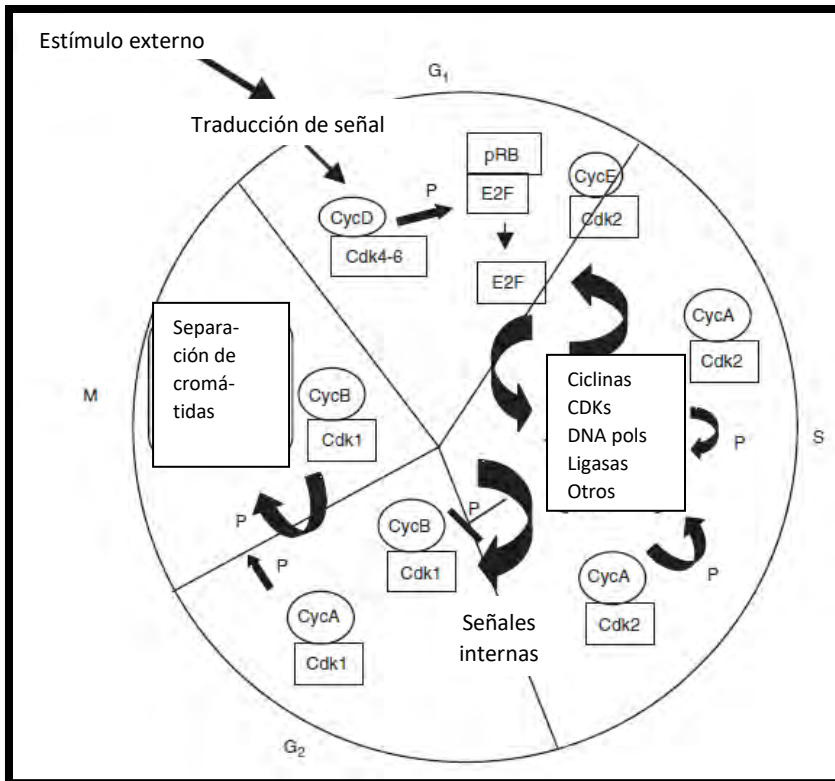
Estímulo externo

$G_1$

Traducción de señal

pRB

E2F

CycE

Cdk2

CycD

P

Cdk4-6

E2F

Separación de cromátidas

CycA

Cdk2

M

CycB

Cdk1

Ciclinas
CDKs
DNA pols
Ligasas
Otros

P

S

P

P

CycB

Cdk1

P

P

CycA

Cdk2

P

Señales internas

CycA

Cdk1

$G_2$